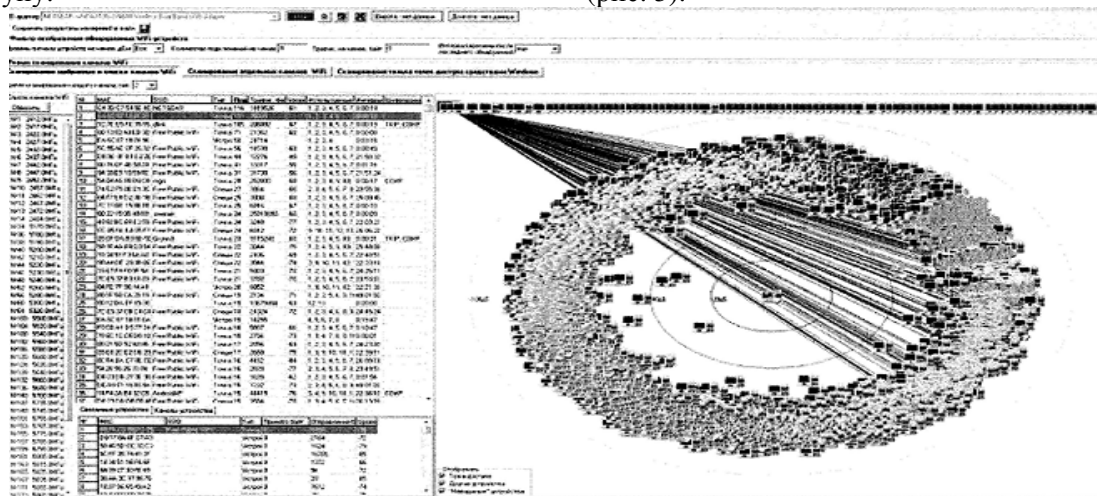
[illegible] (рис. 5).

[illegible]

Сохранить результаты измерений в файл

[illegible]

Сканирование выбранных в списке каналов WiFi | Сканирование отдельных каналов WiFi | Сканирование точкой по сети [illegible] Windows

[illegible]

Связанные устройства | Каналы устройства

Отобразить
Точки доступа
Другие устройства
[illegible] устройства